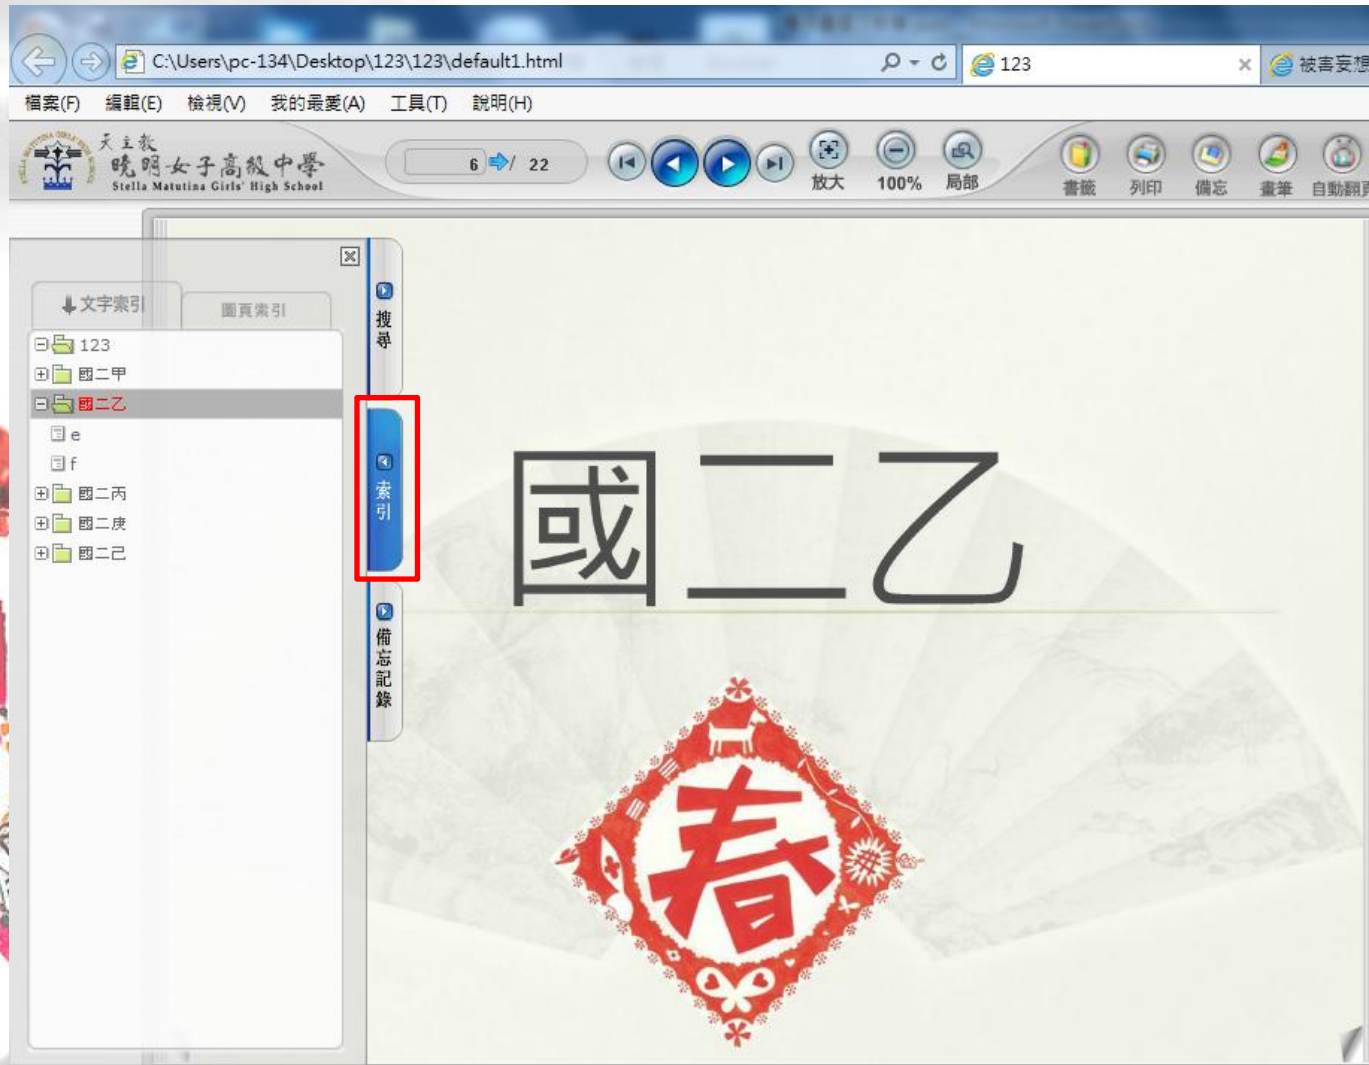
C:\Users\pc-134\Desktop\123\123\default1.html

123

被害妄想

檔案(F) 編輯(E) 檢視(V) 我的最愛(A) 工具(T) 說明(H)

天主教
曉明女子高級中學
Stella Matutina Girls' High School

6 / 22

放大 100% 局部

書籤 列印 備忘 畫筆 自動翻頁

文字索引 圖頁索引

123
國二甲
國二乙
e
f
國二丙
國二庚
國二己

搜尋

索引

備忘記錄

國二乙

春